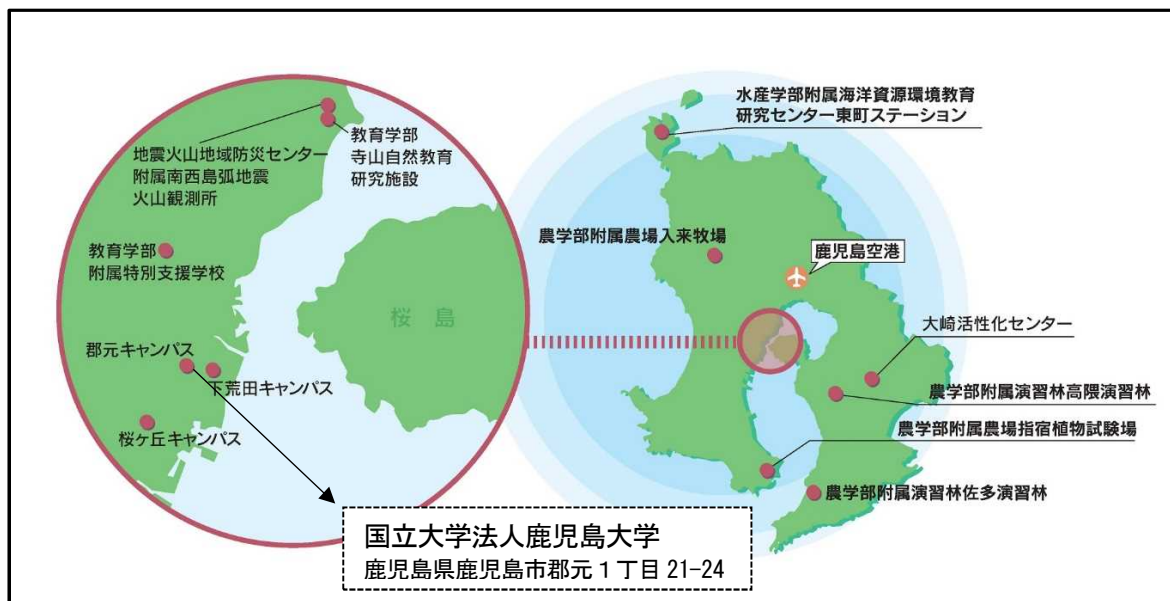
地震火山地域防災センター
附属南西島弧地震
火山観測所

教育学部
寺山自然教育
研究施設

教育学部
附属特別支援学校

桜島

郡元キャンパス

下荒田キャンパス

桜ケ丘キャンパス

水産学部附属海洋資源環境教育
研究センター東町ステーション

農学部附属農場入来牧場

鹿児島空港

大崎活性化センター

農学部附属演習林高隈演習林

農学部附属農場指宿植物試験場

農学部附属演習林佐多演習林

国立大学法人鹿児島大学
鹿児島県鹿児島市郡元１丁目 21-24